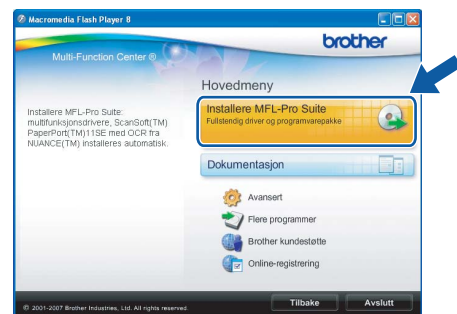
Macromedia Flash Player 8

brother

Multi-Function Center ®

Hovedmeny

Installere MFL-Pro Suite: multifunksjonsdrivere, ScanSoft(TM) PaperPort(TM)11SE med OCR fra NUANCE(TM) installeres automatisk.

Installere MFL-Pro Suite
Fullstendig driver og programvarepakke

Dokumentasjon

Avansert

Flere programmer

Brother kundestøtte

Online-registrering

© 2001-2007 Brother Industries, Ltd. All rights reserved

Tilbake

Avslutt